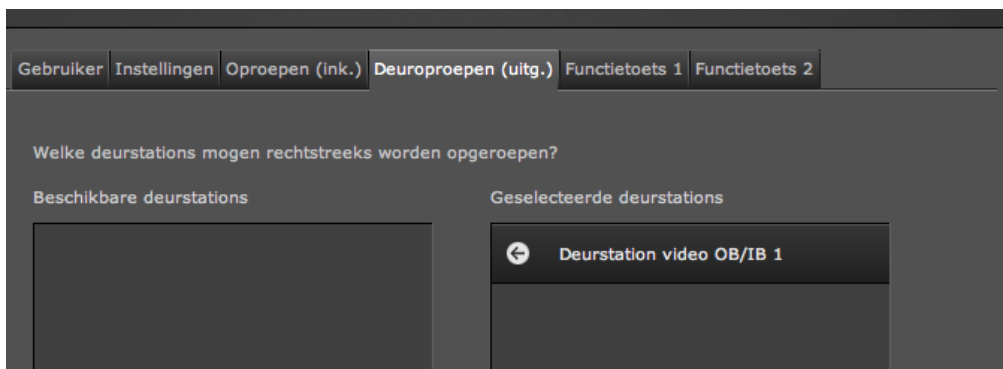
Gebruiker | Instellingen | Oproepen (ink.) | Deuroproepen (uitg.) | Functietoets 1 | Functietoets 2

Welke deurstations mogen rechtstreeks worden opgeroepen?

Beschikbare deurstations

Geselecteerde deurstations

Deurstation video OB/IB 1